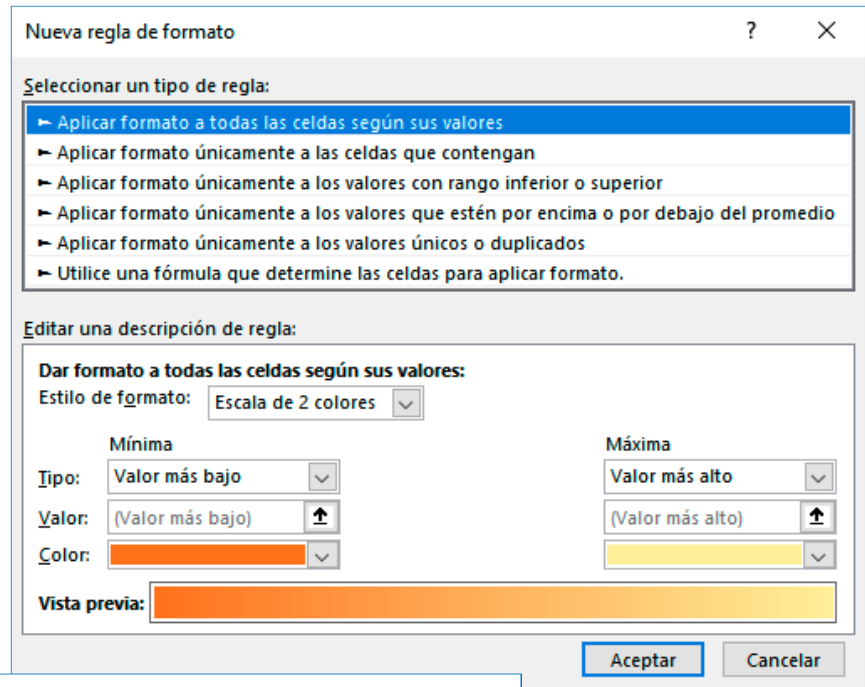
Nueva regla de formato ? X

Seleccionar un tipo de regla:

► Aplicar formato a todas las celdas según sus valores
► Aplicar formato únicamente a las celdas que contengan
► Aplicar formato únicamente a los valores con rango inferior o superior
► Aplicar formato únicamente a los valores que estén por encima o por debajo del promedio
► Aplicar formato únicamente a los valores únicos o duplicados
► Utilice una fórmula que determine las celdas para aplicar formato.

Editar una descripción de regla:

Dar formato a todas las celdas según sus valores:
Estilo de formato: Escala de 2 colores

Mínima
Máxima

Tipo: Valor más bajo
Valor más alto

Valor: (Valor más bajo)
(Valor más alto)

Color:

Vista previa:

Aceptar Cancelar